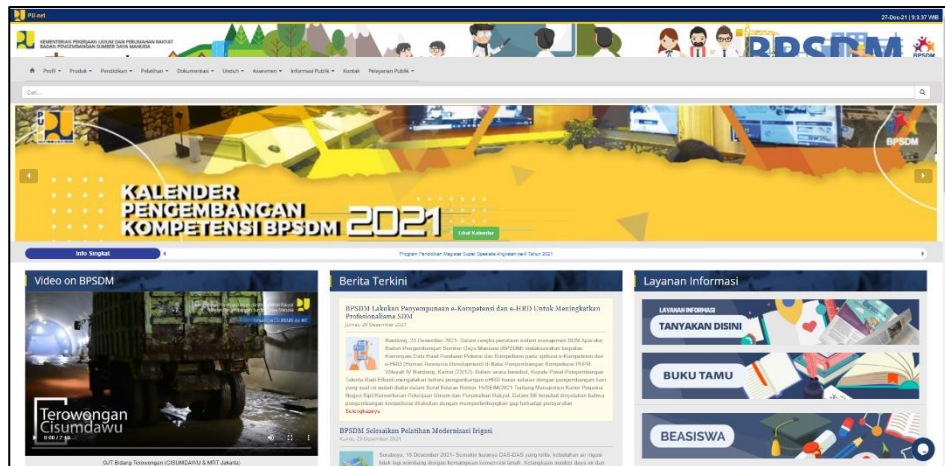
PB.net

27-Dec-21 | 9:3:37 WIB

KEMENTERIAN PEKERJAAN UMUM DAN PERUMAHAN RAKYAT
BADAN PENGEMBANGAN SUMBER DAYA MANUSIA

BPSDM

Profil ▾ Produk ▾ Pendidikan ▾ Pelatihan ▾ Dokumentasi ▾ Unduh ▾ Assesmen ▾ Informasi Publik ▾ Kontak Pelayanan Publik ▾

Cari...

BPSDM

KALENDER PENGEMBANGAN KOMPETENSI BPSDM 2021

Lihat Kalender

Info Singkat

Program Pendidikan Magister Super Spesialis Angkatan ke-II Tahun 2021

Video on BPSDM

Terowongan Cisumdawu

0:00 / 7:46

OJT Bidang Terowongan (CISUMDAWU & MRT Jakarta)

Berita Terkini

BPSDM Lakukan Penyempurnaan e-Kompetensi dan e-HRD Untuk Meningkatkan Profesionalisme SDM

Jumat, 24 Desember 2021

Bandung, 23 Desember 2021- Dalam rangka perbaikan sistem manajemen SDM Aparatur, Badan Pengembangan Sumber Daya Manusia (BPSDM) melaksanakan kegiatan Konsinyasi Data Pusat Penilaian Potensi dan Kompetensi pada aplikasi e-Kompetensi dan e-HRD (Human Resource Development) di Balai Pengembangan Kompetensi PUPR Wilayah IV Bandung, Kamis (23/12). Dalam acara tersebut, Kepala Pusat Pengembangan Talenta Budi Effendi mengatakan bahwa pengembangan eHRD harus selaras dengan pengembangan karir yang saat ini sudah diatur dalam Surat Edaran Nomor 15/SE/M/2021 Tentang Manajemen Karier Pegawai Negeri Sipil Kementerian Pekerjaan Umum dan Perumahan Rakyat. Dalam SE tersebut dinyatakan bahwa pengembangan kompetensi dilakukan dengan memperhitungkan gap terhadap persyaratan

Selengkapnya

BPSDM Selesaikan Pelatihan Modernisasi Irigasi

Kamis, 23 Desember 2021

Surabaya, 16 Desember 2021- Semakin banyaknya DAS-DAS yang kritis, kebutuhan air irigasi tidak lagi seimbang dengan kemampuan konservasi tanah. Ketangguhan sumber daya air dan

Layanan Informasi

LAYANAN INFORMASI
TANYAKAN DISINI

BUKU TAMU

BEASISWA